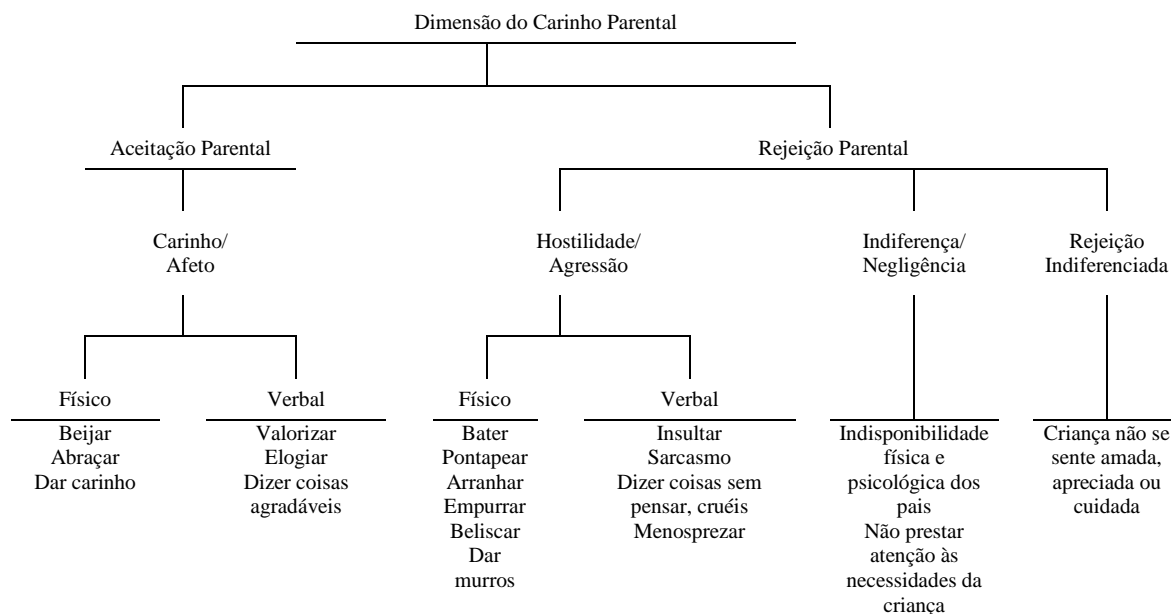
Dimensão do Carinho Parental

Aceitação Parental

Rejeição Parental

Carinho/
Afeto

Hostilidade/
Agressão

Indiferença/
Negligência

Rejeição
Indiferenciada

Físico

Verbal

Físico

Verbal

Beijar
Abraçar
Dar carinho

Valorizar
Elogiar
Dizer coisas agradáveis

Bater
Pontapear
Arranhar
Empurrar
Beliscar
Dar murros

Insultar
Sarcasmo
Dizer coisas sem pensar, cruéis
Menosprezar

Indisponibilidade física e psicológica dos pais
Não prestar atenção às necessidades da criança

Criança não se sente amada, apreciada ou cuidada